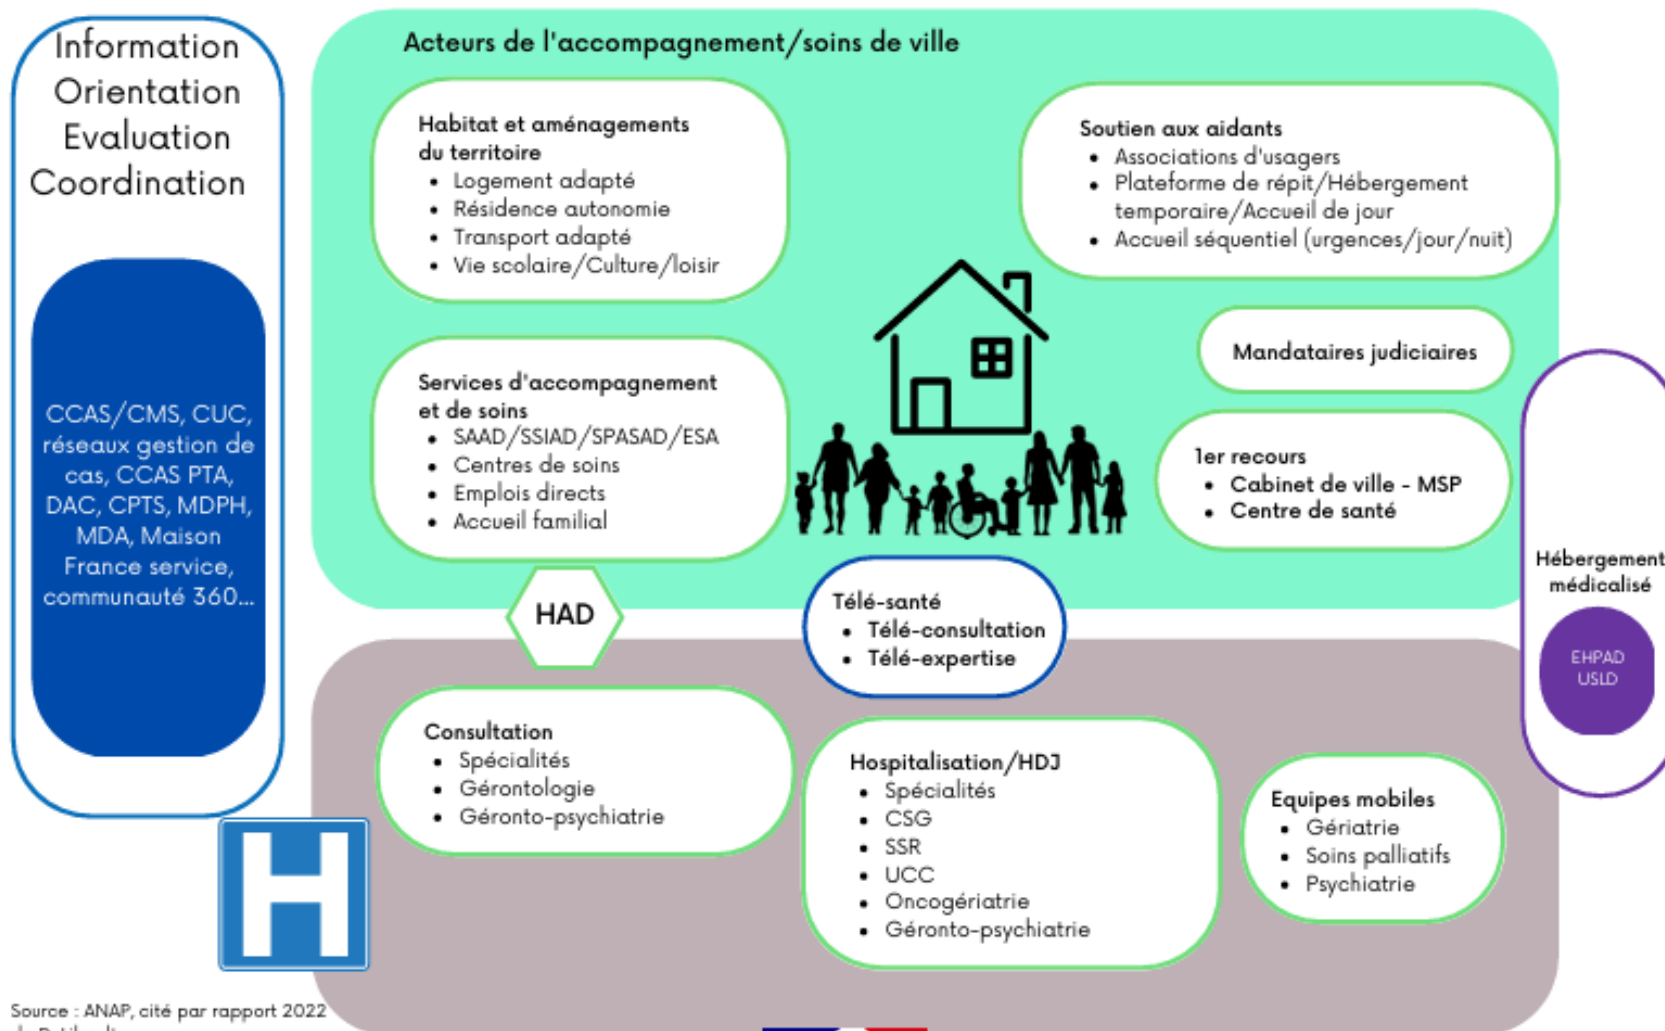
Information
Orientation
Evaluation
Coordination

CCAS/CMS, CUC, réseaux gestion de cas, CCAS PTA, DAC, CPTS, MDPH, MDA, Maison France service, communauté 360...

Acteurs de l'accompagnement/soins de ville

Habitat et aménagements du territoire
- Logement adapté
- Résidence autonomie
- Transport adapté
- Vie scolaire/Culture/loisir

Soutien aux aidants
- Associations d'usagers
- Plateforme de répit/Hébergement temporaire/Accueil de jour
- Accueil séquentiel (urgences/jour/nuit)

Mandataires judiciaires

Services d'accompagnement et de soins
- SAAD/SSIAD/SPASAD/ESA
- Centres de soins
- Emplois directs
- Accueil familial

1er recours
- Cabinet de ville - MSP
- Centre de santé

Hébergement médicalisé

EHPAD
USLD

HAD

Télé-santé
- Télé-consultation
- Télé-expertise

Consultation
- Spécialités
- Gérontologie
- Géronto-psychiatrie

Hospitalisation/HDJ
- Spécialités
- CSG
- SSR
- UCC
- Oncogériatrie
- Géronto-psychiatrie

Equipes mobiles
- Gériatrie
- Soins palliatifs
- Psychiatrie

H

Source : ANAP, cité par rapport 2022 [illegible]